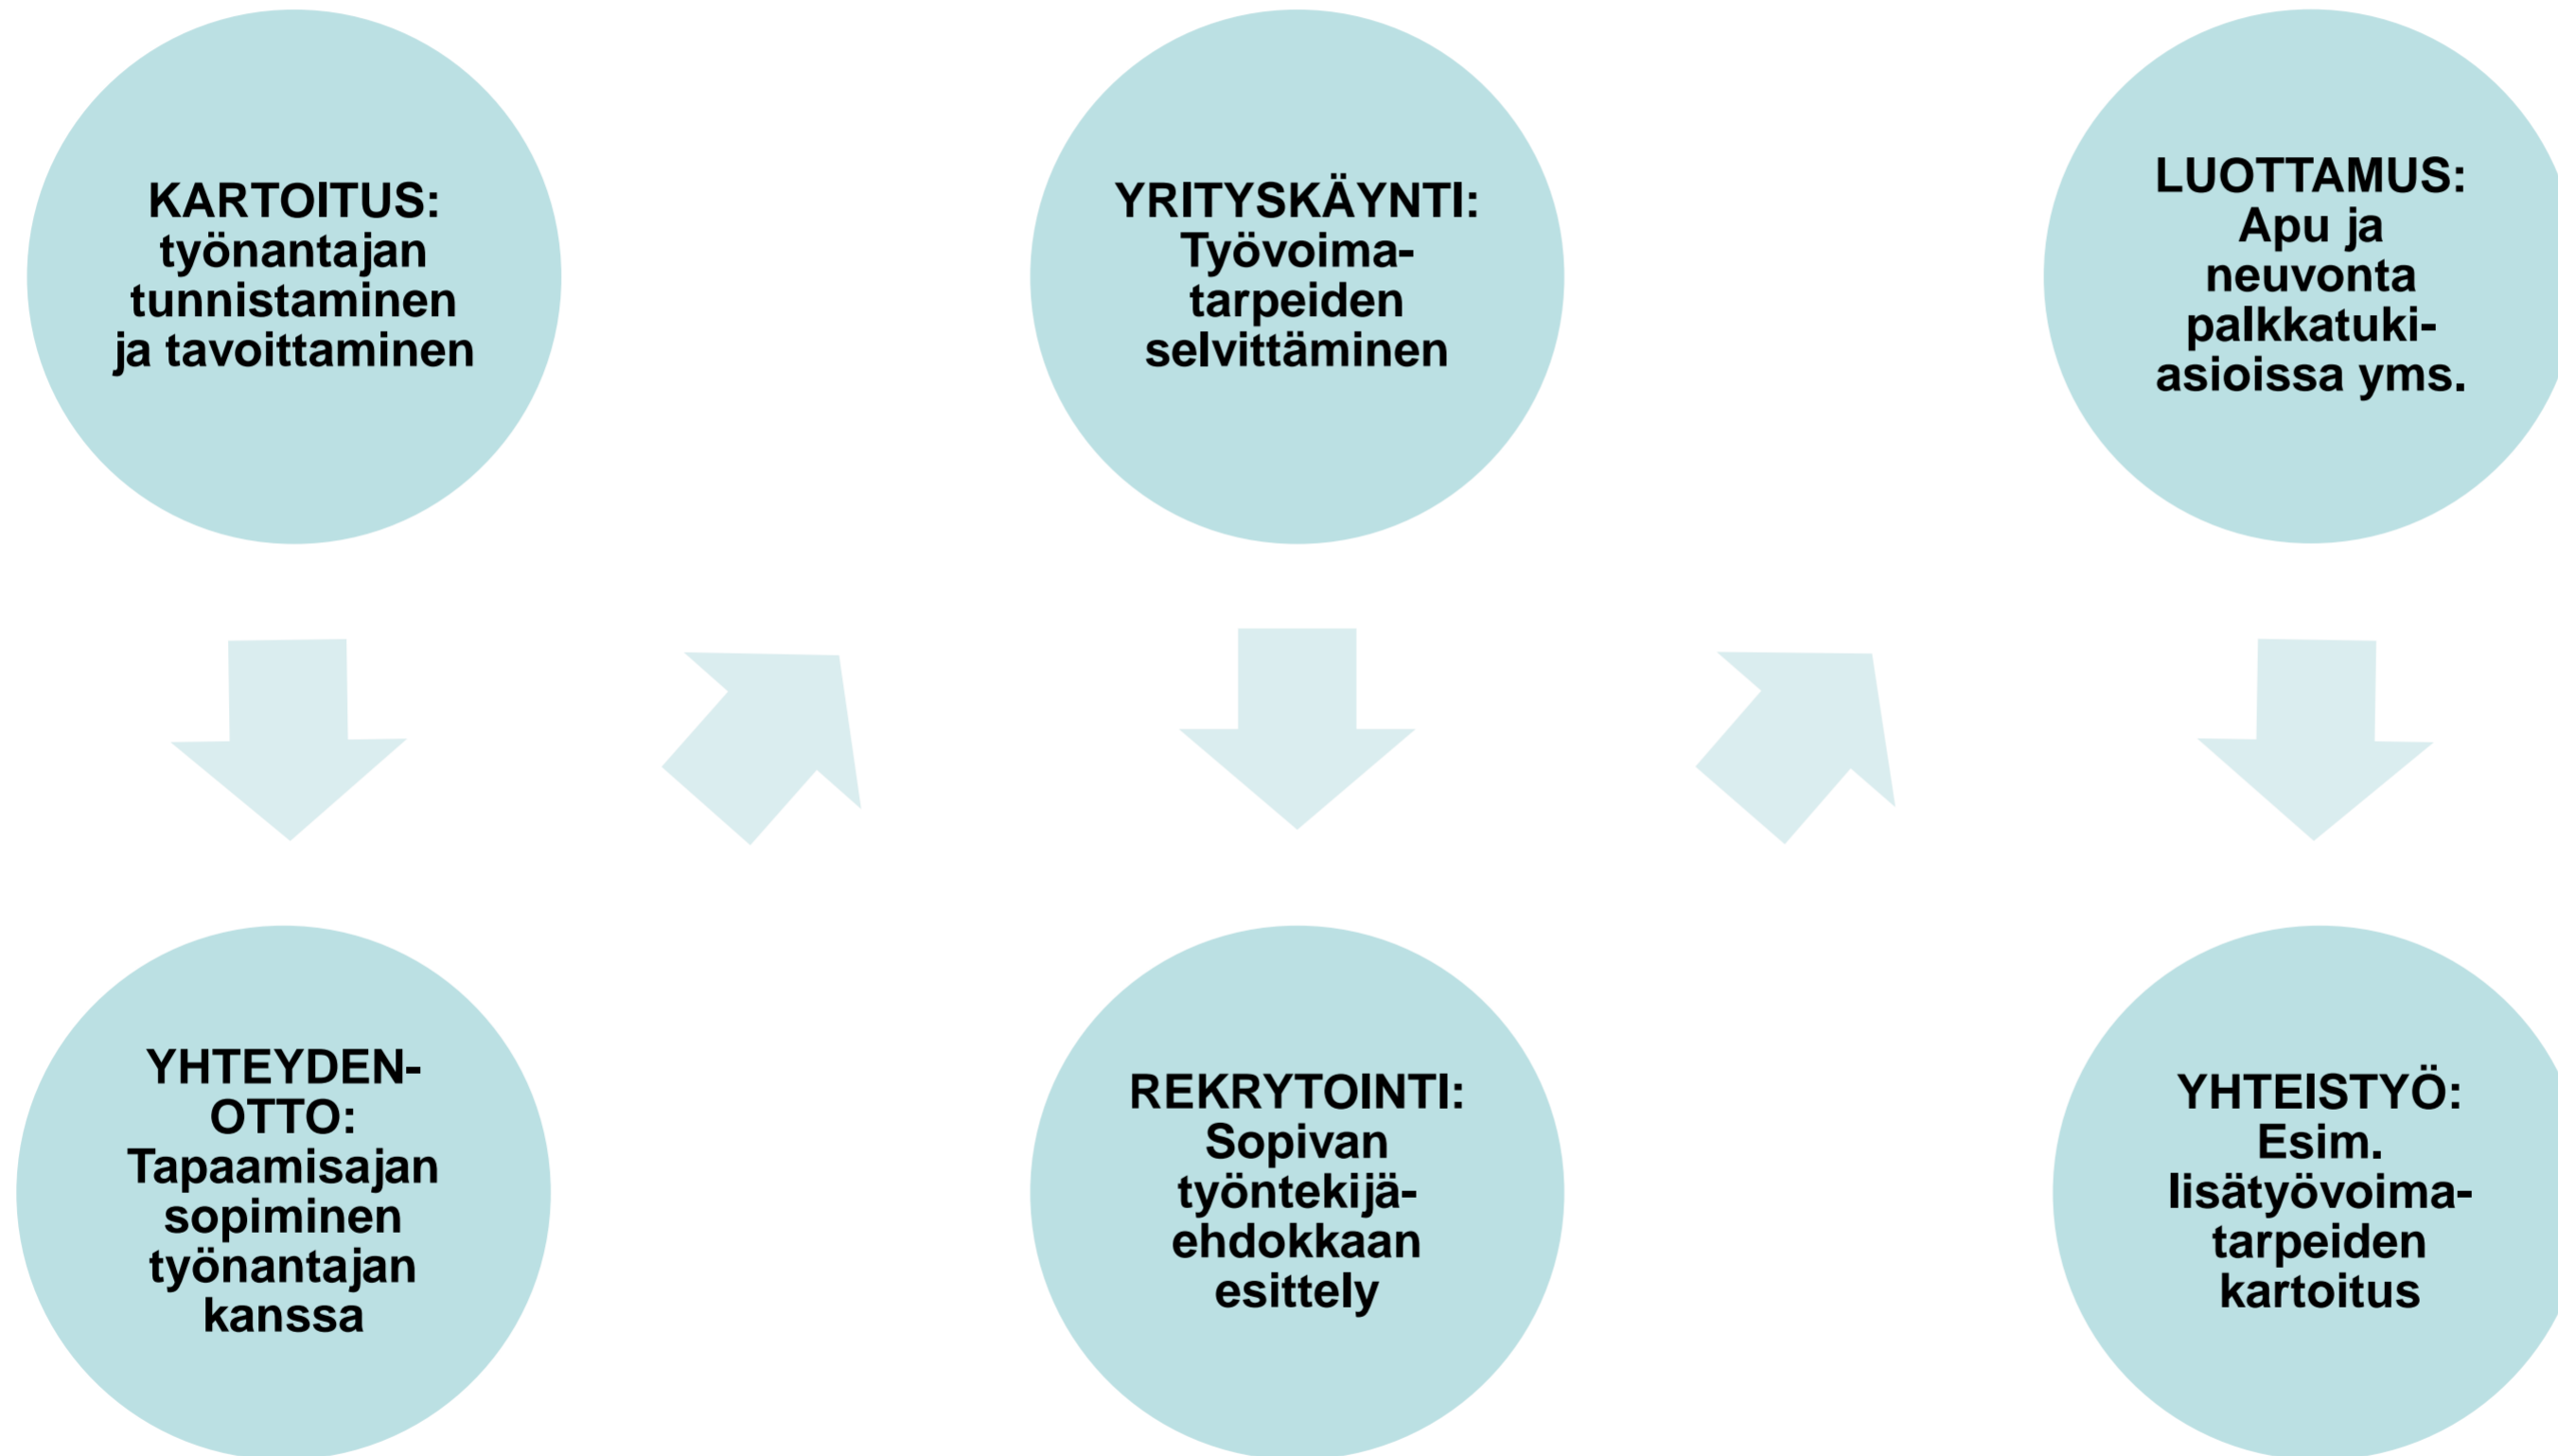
KARTOITUS: työnantajan tunnistaminen ja tavoittaminen

YHTEYDEN-OTTO: Tapaamisajan sopiminen työnantajan kanssa

YRITYSKÄYNTI: Työvoima-tarpeiden selvittäminen

REKRYTOINTI: Sopivan työntekijä-ehdokkaan esittely

LUOTTAMUS: Apu ja neuvonta palkkatuki-asioissa yms.

YHTEISTYÖ: Esim. lisätyövoima-tarpeiden kartoitus